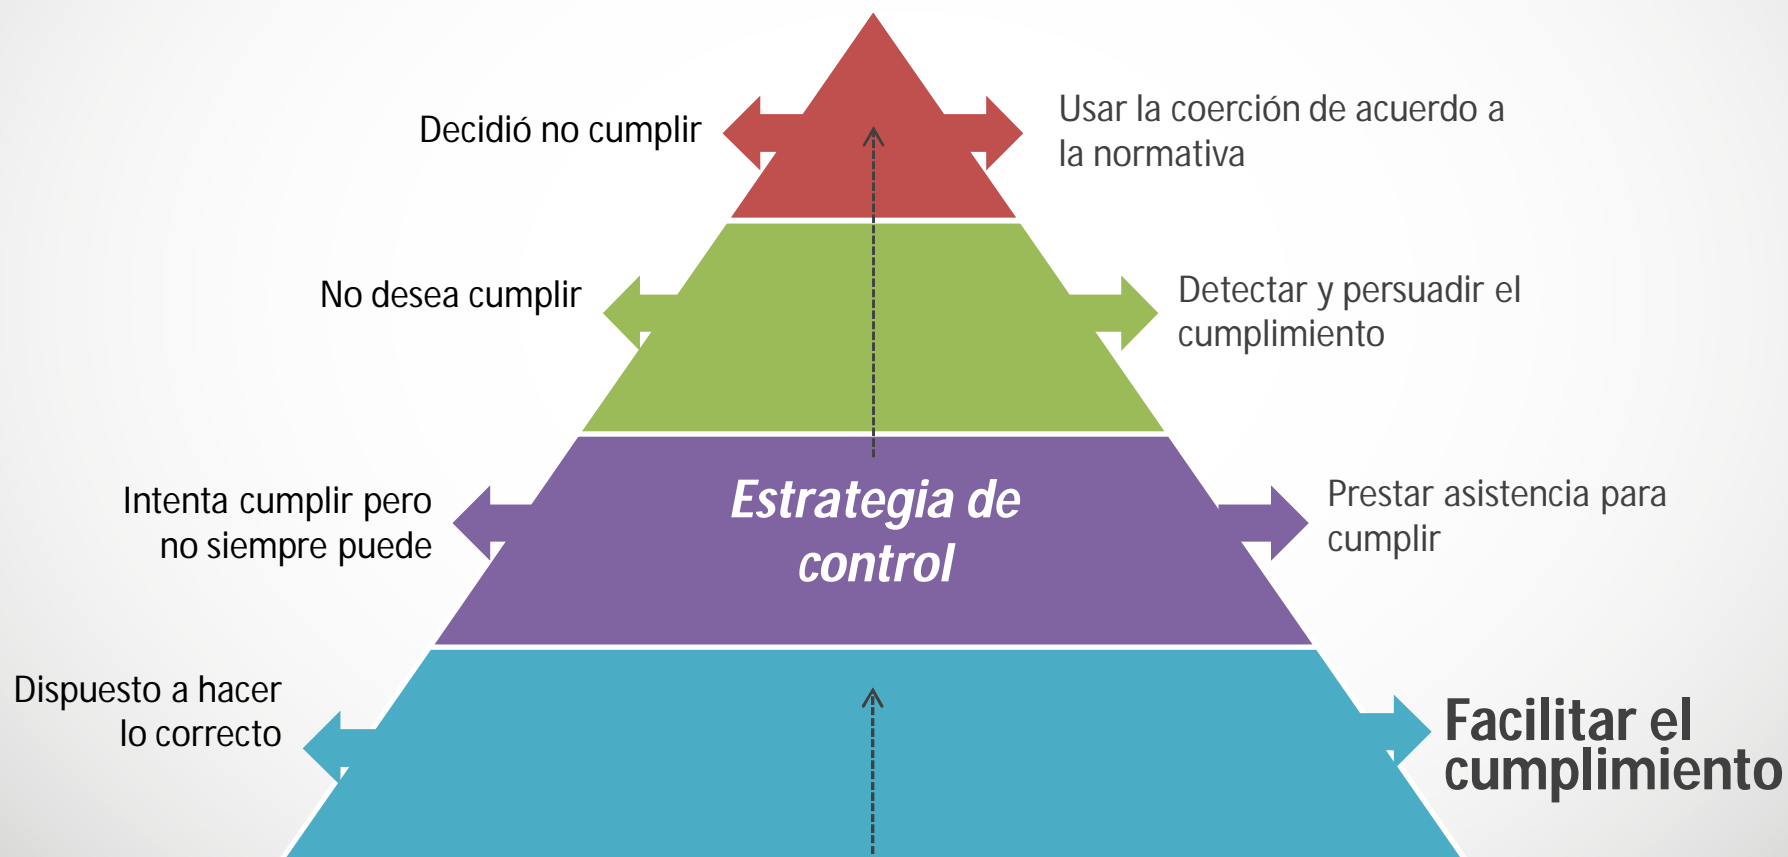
Decidió no cumplir

Usar la coerción de acuerdo a la normativa

No desea cumplir

Detectar y persuadir el cumplimiento

Intenta cumplir pero no siempre puede

Estrategia de control

Prestar asistencia para cumplir

Dispuesto a hacer lo correcto

Facilitar el cumplimiento